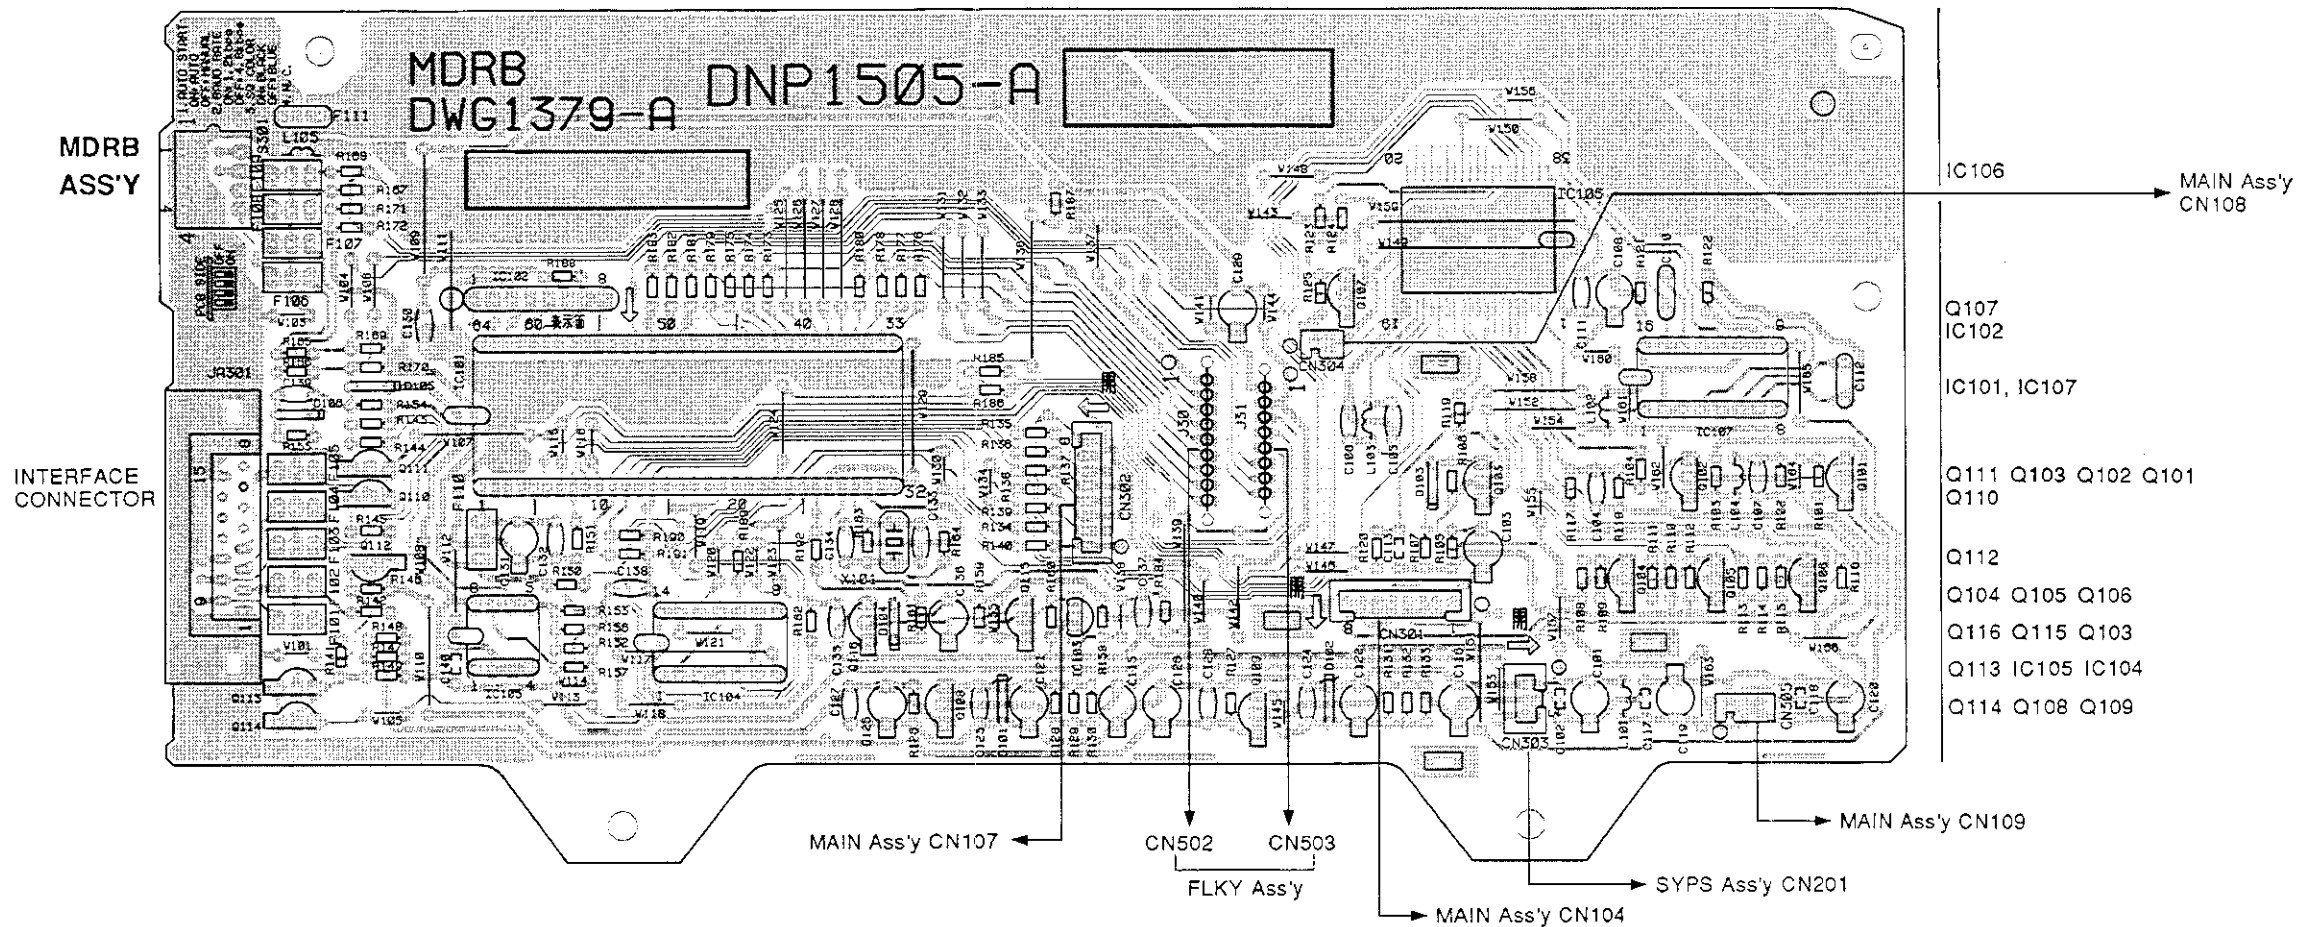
MDRB
DWG1379-A
DNP1505-A

MDRB
ASS'Y

INTERFACE
CONNECTOR

IC106
MAIN Ass'y
CN108

Q107
IC102

IC101, IC107

Q111 Q103 Q102 Q101
Q110

Q112

Q104 Q105 Q106

Q116 Q115 Q103

Q113 IC105 IC104

Q114 Q108 Q109

MAIN Ass'y CN107
CN502
CN503
FLKY Ass'y
MAIN Ass'y CN104
SYPS Ass'y CN201
MAIN Ass'y CN109

JA301
CN301
CN302
CN303
CN304
CN305
J30
J31
IC101
IC102
IC103
IC104
IC105
IC107
F106
F107
F110
F111
L105
S301
X101